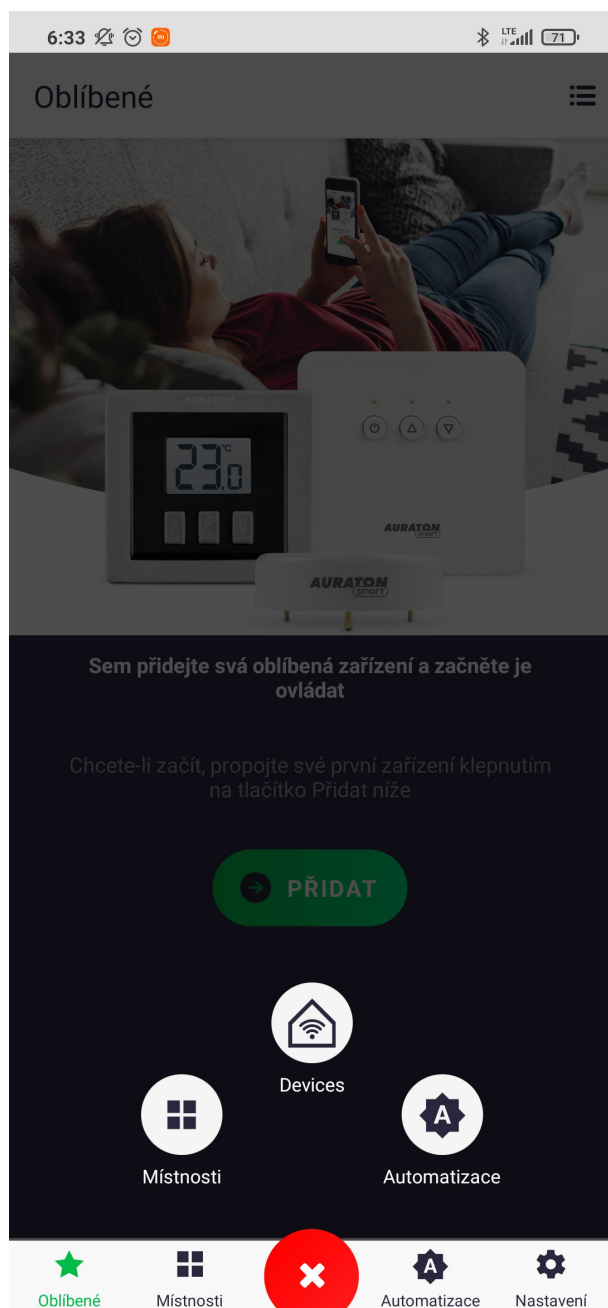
6:33

LTE 71

Oblíbené

AURATON

23.0 °C

AURATON smart

AURATON smart

Sem přidejte svá oblíbená zařízení a začněte je ovládat

Chcete-li začít, propojte své první zařízení klepnutím na tlačítko Přidat níže

PŘIDAT

Devices

Místnosti

A

Automatizace

Oblíbené

Místnosti

Automatizace

Nastavení